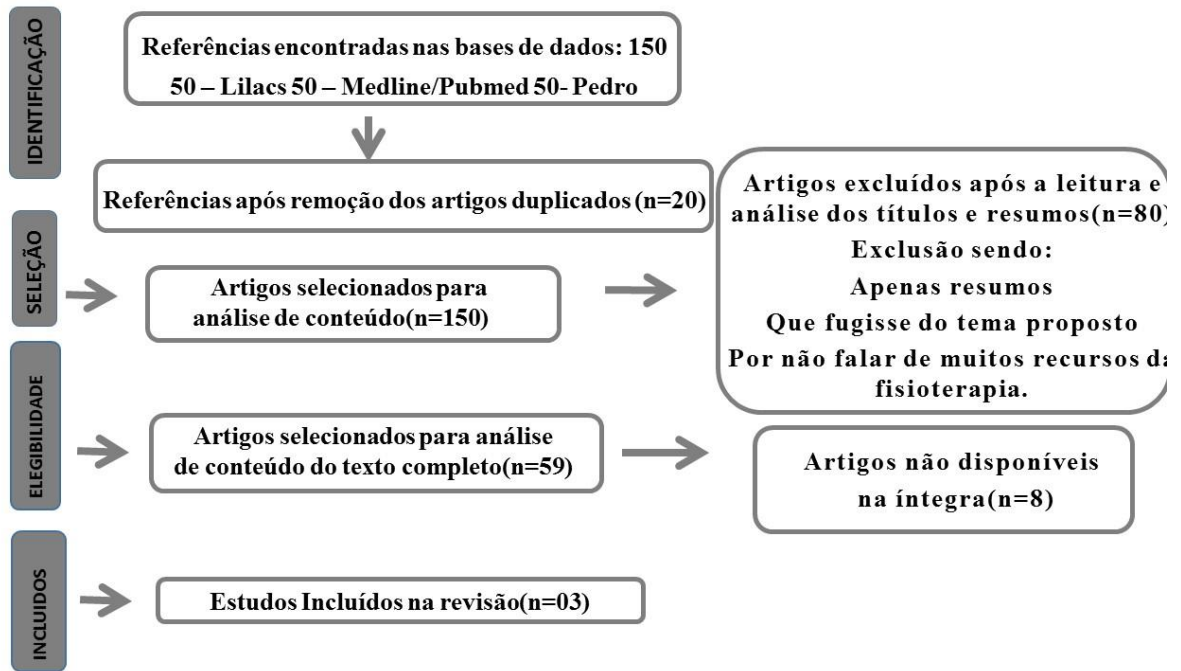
IDENTIFICAÇÃO

Referências encontradas nas bases de dados: 150
50 – Lilacs 50 – Medline/Pubmed 50- Pedro

Referências após remoção dos artigos duplicados (n=20)

Artigos excluídos após a leitura e análise dos títulos e resumos(n=80)
Exclusão sendo:
Apenas resumos
Que fugisse do tema proposto
Por não falar de muitos recursos da fisioterapia.

SELEÇÃO

Artigos selecionados para análise de conteúdo(n=150)

ELEGIBILIDADE

Artigos selecionados para análise de conteúdo do texto completo(n=59)

Artigos não disponíveis na íntegra(n=8)

INCLUIDOS

Estudos Incluídos na revisão(n=03)